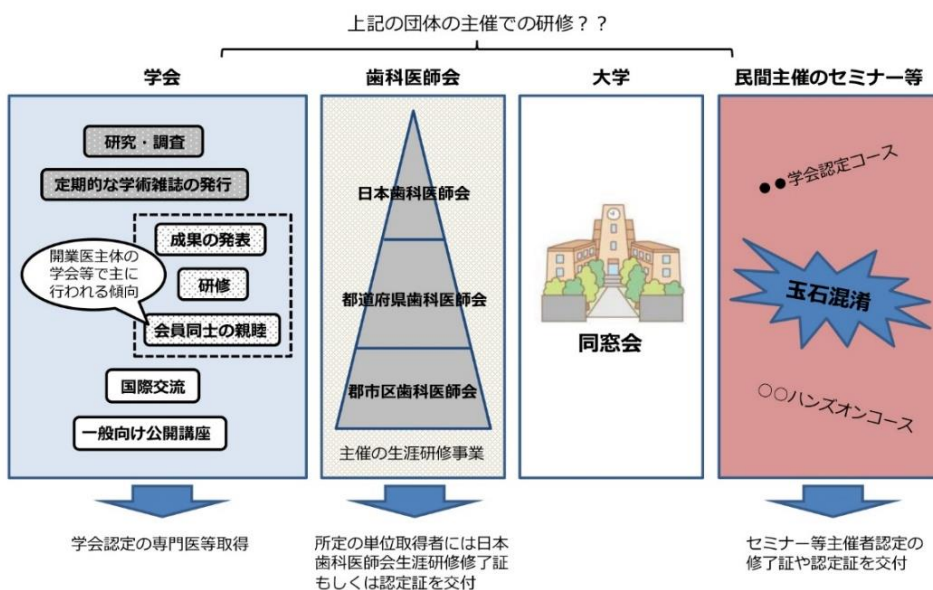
上記の団体の主催での研修？？

学会

研究・調査

定期的な学術雑誌の発行

成果の発表

研修

会員同士の親睦

開業医主体の学会等で主に行われる傾向

国際交流

一般向け公開講座

学会認定の専門医等取得

歯科医師会

日本歯科医師会

都道府県歯科医師会

郡市区歯科医師会

主催の生涯研修事業

所定の単位取得者には日本歯科医師会生涯研修修了証もしくは認定証を交付

大学

同窓会

民間主催のセミナー等

●●学会認定コース

玉石混淆

○○ハンズオンコース

セミナー等主催者認定の修了証や認定証を交付